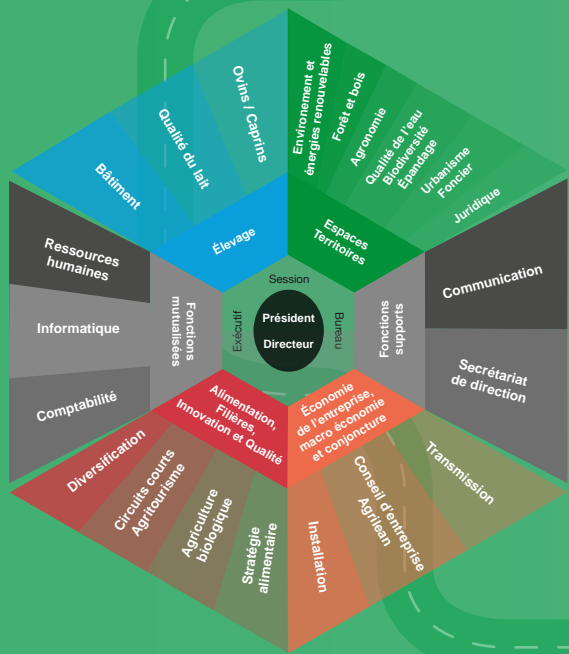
Ovins / Caprins

Qualité du lait

Bâtiment

Élevage

Environement et énergies renouvelables

Forêt et bois

Agronomie

Qualité de l'eau
Biodiversité
Épandage

Urbanisme
Foncier

Juridique

Espaces Territoires

Ressources humaines

Informatique

Comptabilité

Fonctions mutualisées

Session

Exécutif

Président

Directeur

Bureau

Fonctions supports

Communication

Secrétariat de direction

Alimentation, Filières, Innovation et Qualité

Économie de l'entreprise, macro économie et conjoncture

Diversification

Circuits courts
Agritourisme

Agriculture biologique

Stratégie alimentaire

Installation

Conseil d'entreprise Agricole

Transmission